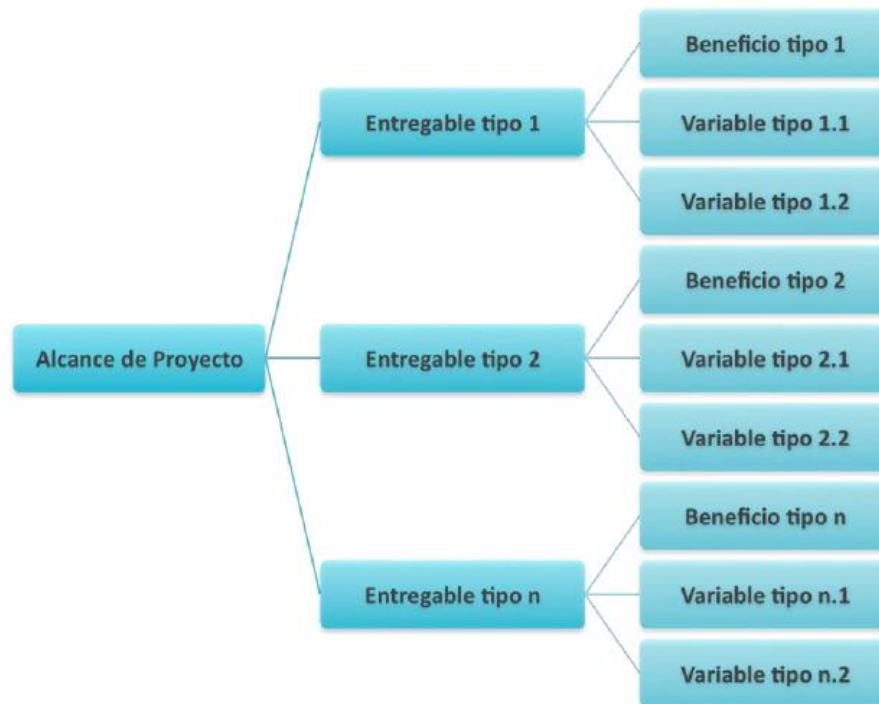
Alcance de Proyecto

Entregable tipo 1

Beneficio tipo 1

Variable tipo 1.1

Variable tipo 1.2

Entregable tipo 2

Beneficio tipo 2

Variable tipo 2.1

Variable tipo 2.2

Entregable tipo n

Beneficio tipo n

Variable tipo n.1

Variable tipo n.2